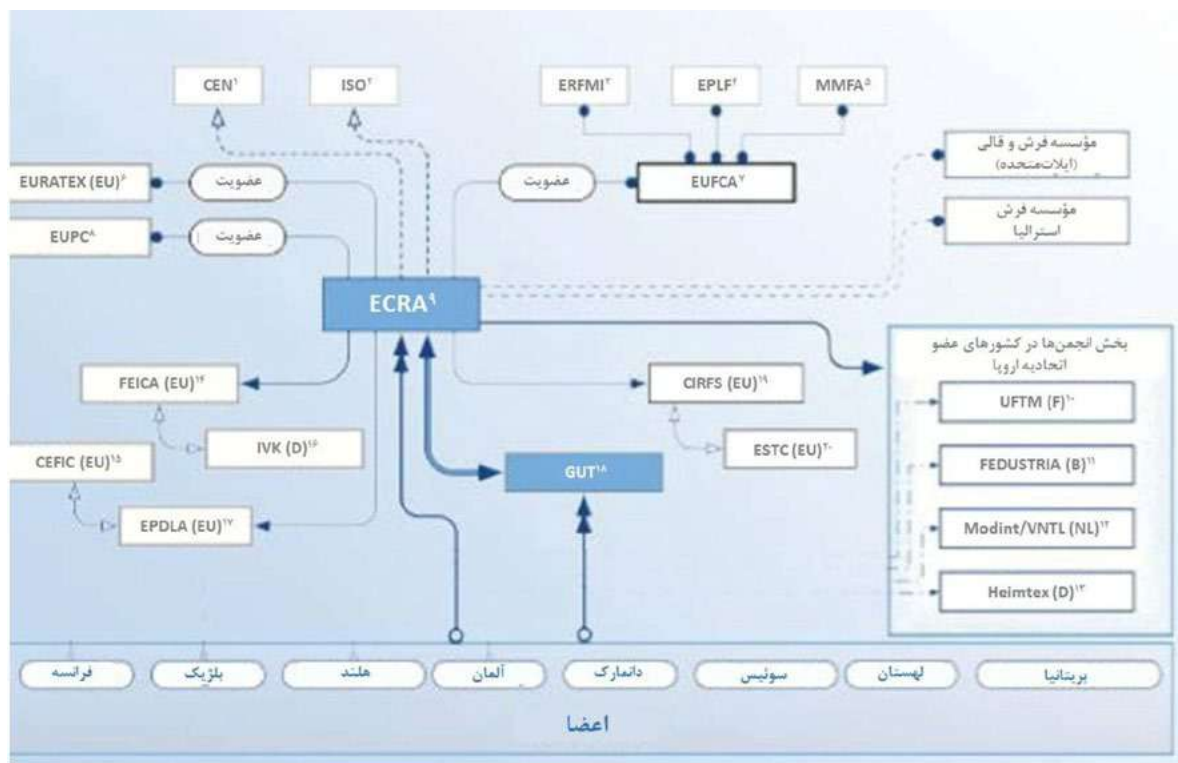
CEN۱

ISO۲

ERFMI۳

EPLF۴

MMFA۵

EURATEX (EU)۶

عضویت

عضویت

EUFCA۷

مؤسسه فرش و قالی (ایالات‌متحده)

مؤسسه فرش استرالیا

EUPC۸

عضویت

ECRA۹

بخش انجمن‌ها در کشورهای عضو اتحادیه اروپا

FEICA (EU)۱۴

CIRFS (EU)۱۹

UFTM (F)۱۰

IVK (D)۱۶

ESTC (EU)۲۰

CEFIC (EU)۱۵

GUT۱۸

FEDUSTRIA (B)۱۱

EPDLA (EU)۱۷

Modint/VNTL (NL)۱۲

Heimtex (D)۱۳

فرانسه

بلژیک

هلند

آلمان

دانمارک

سوئیس

لهستان

بریتانیا

اعضا